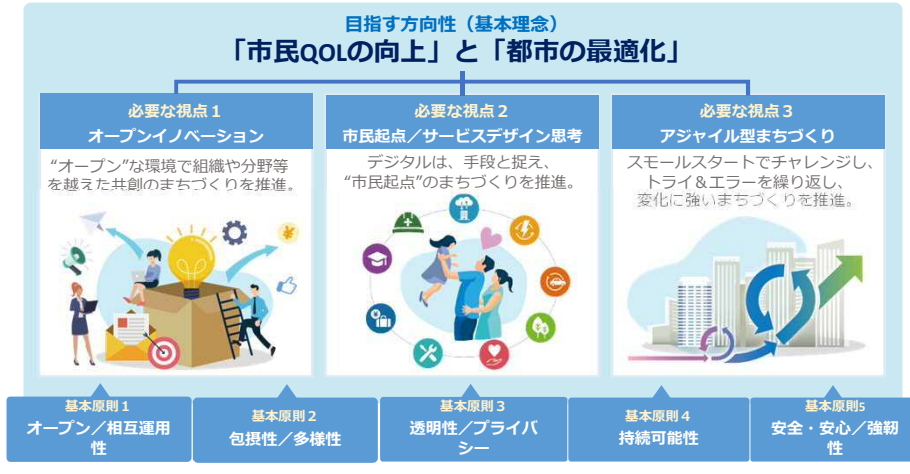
目指す方向性（基本理念）
「市民QOLの向上」と「都市の最適化」

必要な視点１
オープンイノベーション
“オープン”な環境で組織や分野等を越えた共創のまちづくりを推進。

必要な視点２
市民起点／サービスデザイン思考
デジタルは、手段と捉え、“市民起点”のまちづくりを推進。

必要な視点３
アジャイル型まちづくり
スモールスタートでチャレンジし、トライ＆エラーを繰り返し、変化に強いまちづくりを推進。

基本原則１
オープン／相互運用性

基本原則２
包摂性／多様性

基本原則３
透明性／プライバシー

基本原則４
持続可能性

基本原則5
安全・安心／強靭性